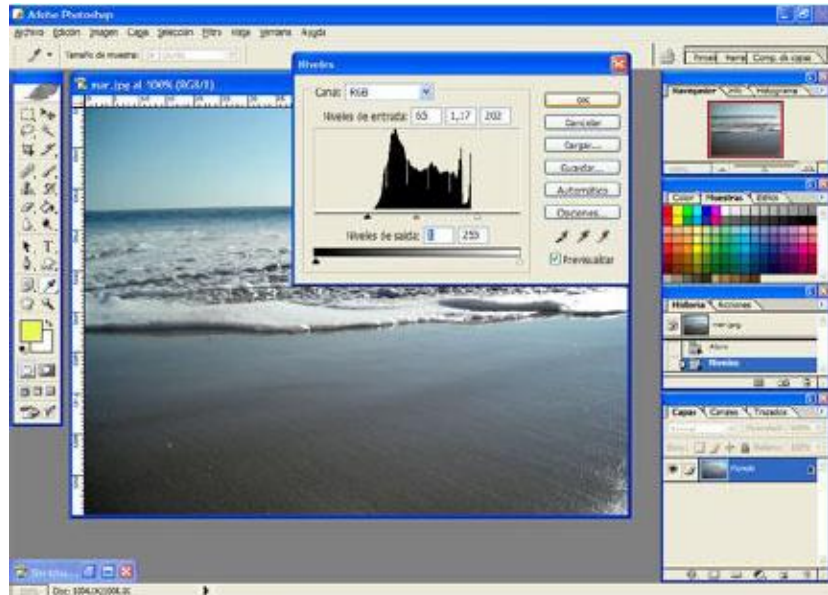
Adobe Photoshop

Archivo Edición Imagen Capa Selección Filtro Vista Ventana Ayuda

Tamaño de muestra:

Pinceles Valores Comp. de capas

mar.jpg al 100% (RGB/8)

Niveles

Canal: RGB

Niveles de entrada: 65 1,17 202

OK

Cancelar

Cargar...

Guardar...

Automático

Opciones...

Niveles de salida: 0 255

Previsualizar

Navegador Info Histograma

Color Muestras Estilos

Historia Acciones

mar.jpg

Abrir

Niveles

Capas Canales Trazados

Fondo

Doc: 1004,1K/1004,1K